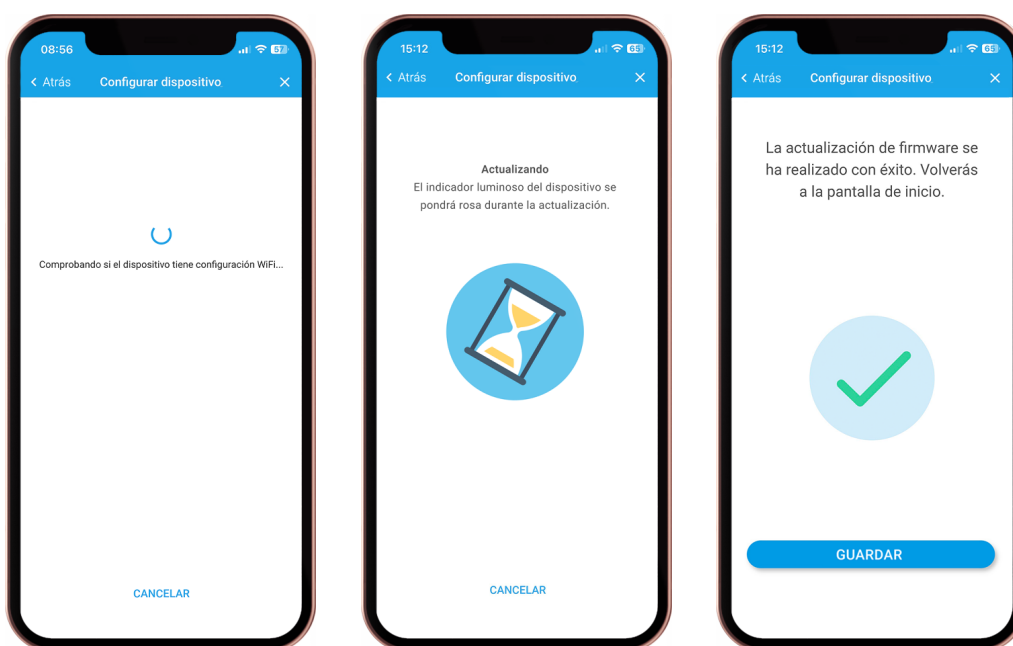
08:56
57
< Atrás
Configurar dispositivo
×

Comprobando si el dispositivo tiene configuración WiFi...

CANCELAR

15:12
65
< Atrás
Configurar dispositivo
×

Actualizando
El indicador luminoso del dispositivo se pondrá rosa durante la actualización.

CANCELAR

15:12
65
< Atrás
Configurar dispositivo
×

La actualización de firmware se ha realizado con éxito. Volverás a la pantalla de inicio.

GUARDAR